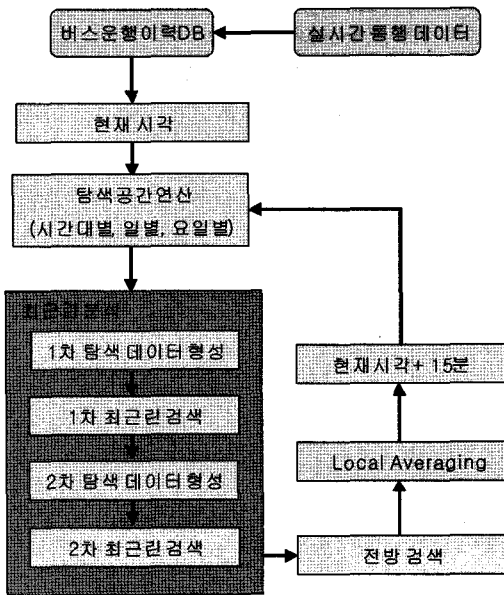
버스운행이력DB

실시간 통행 데이터

현재 시각

탐색공간연산
(시간대별, 일별, 요일별)

최근린분석

1차 탐색 데이터 형성

1차 최근린 검색

2차 탐색 데이터 형성

2차 최근린 검색

전방 검색

Local Averaging

현재시각+ 15분